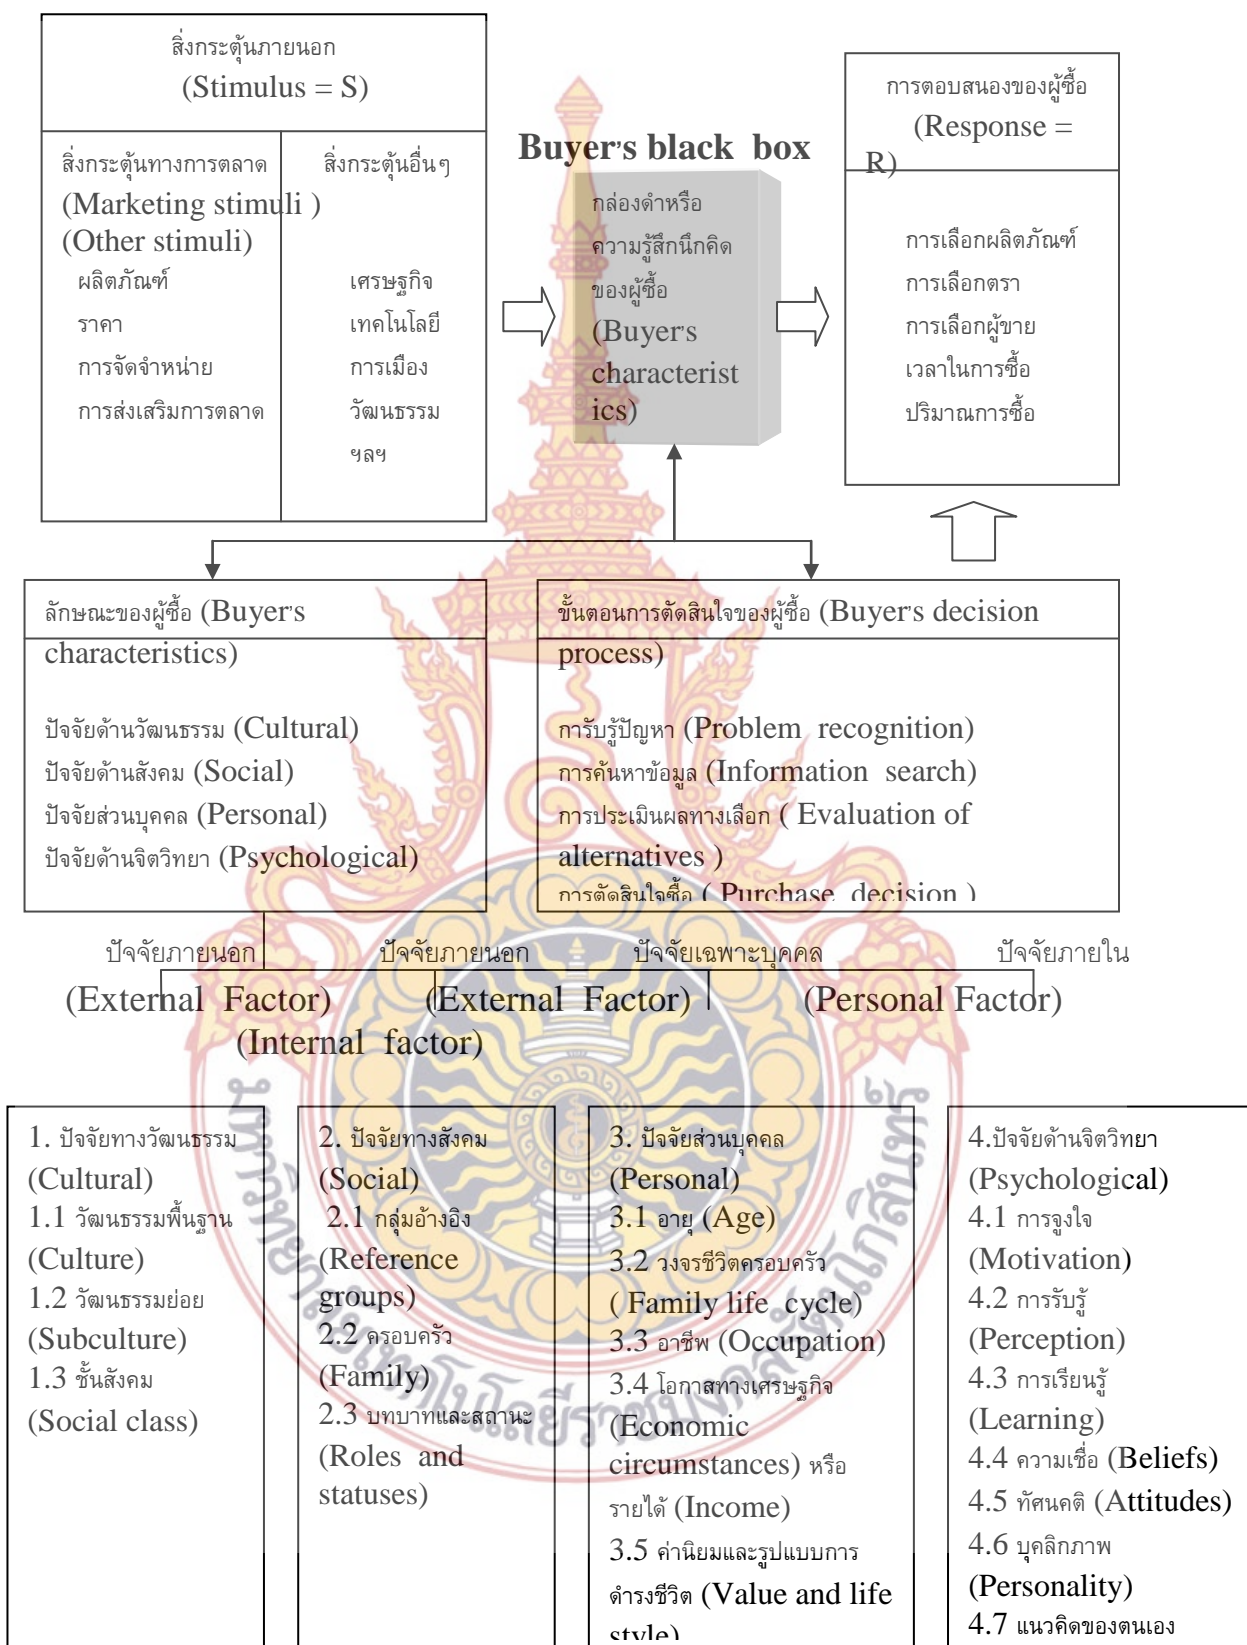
สิ่งกระตุ้นภายนอก
(Stimulus = S)

สิ่งกระตุ้นทางการตลาด
(Marketing stimuli )
(Other stimuli)
ผลิตภัณฑ์
ราคา
การจัดจำหน่าย
การส่งเสริมการตลาด

สิ่งกระตุ้นอื่นๆ
เศรษฐกิจ
เทคโนโลยี
การเมือง
วัฒนธรรม
ฯลฯ

Buyer's black box
กล่องดำหรือ ความรู้สึกนึกคิดของผู้ซื้อ (Buyer's characteristics)

การตอบสนองของผู้ซื้อ
(Response = R)

การเลือกผลิตภัณฑ์
การเลือกตรา
การเลือกผู้ขาย
เวลาในการซื้อ
ปริมาณการซื้อ

ลักษณะของผู้ซื้อ (Buyer's characteristics)

ปัจจัยด้านวัฒนธรรม (Cultural)
ปัจจัยด้านสังคม (Social)
ปัจจัยส่วนบุคคล (Personal)
ปัจจัยด้านจิตวิทยา (Psychological)

ขั้นตอนการตัดสินใจของผู้ซื้อ (Buyer's decision process)

การรับรู้ปัญหา (Problem recognition)
การค้นหาข้อมูล (Information search)
การประเมินผลทางเลือก ( Evaluation of alternatives )
การตัดสินใจซื้อ ( Purchase decision )

ปัจจัยภายนอก
(External Factor)
ปัจจัยภายนอก
(External Factor)
ปัจจัยเฉพาะบุคคล
(Personal Factor)
ปัจจัยภายใน
(Internal factor)

1. ปัจจัยทางวัฒนธรรม (Cultural)
1.1 วัฒนธรรมพื้นฐาน (Culture)
1.2 วัฒนธรรมย่อย (Subculture)
1.3 ชั้นสังคม (Social class)

2. ปัจจัยทางสังคม (Social)
2.1 กลุ่มอ้างอิง (Reference groups)
2.2 ครอบครัว (Family)
2.3 บทบาทและสถานะ (Roles and statuses)

3. ปัจจัยส่วนบุคคล (Personal)
3.1 อายุ (Age)
3.2 วงจรชีวิตครอบครัว ( Family life cycle)
3.3 อาชีพ (Occupation)
3.4 โอกาสทางเศรษฐกิจ (Economic circumstances) หรือรายได้ (Income)
3.5 ค่านิยมและรูปแบบการดำรงชีวิต (Value and life style)

4.ปัจจัยด้านจิตวิทยา (Psychological)
4.1 การจูงใจ (Motivation)
4.2 การรับรู้ (Perception)
4.3 การเรียนรู้ (Learning)
4.4 ความเชื่อ (Beliefs)
4.5 ทัศนคติ (Attitudes)
4.6 บุคลิกภาพ (Personality)
4.7 แนวคิดของตนเอง